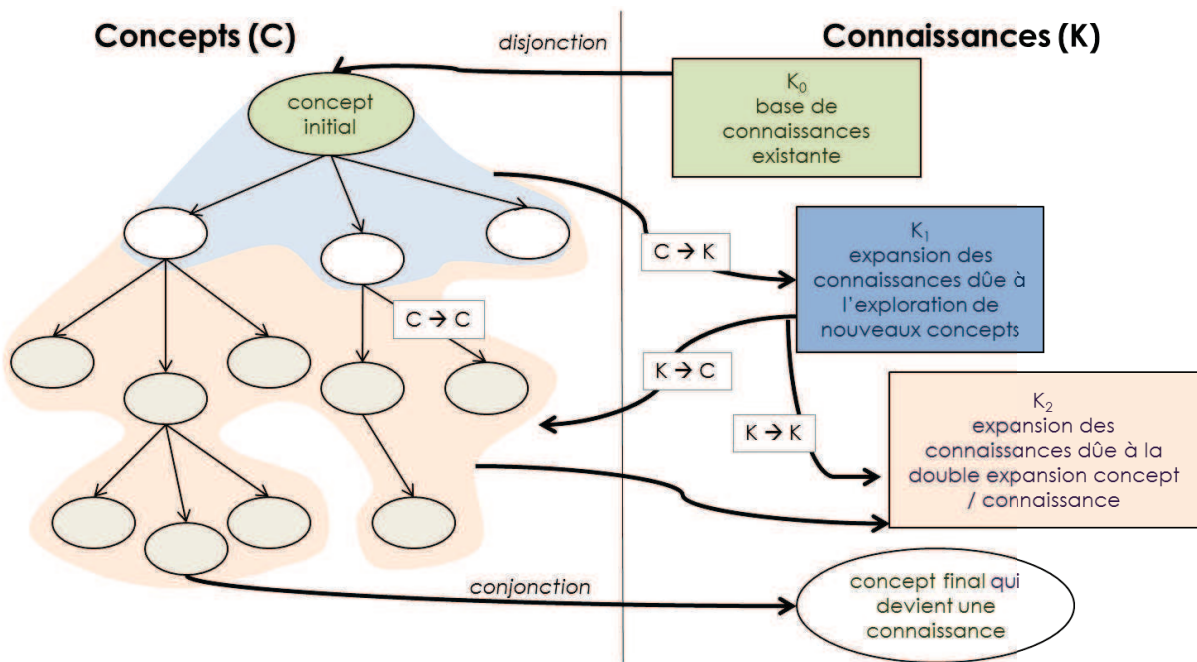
Concepts (C)

disjonction

Connaissances (K)

concept initial

$K_0$ base de connaissances existante

C → K

$K_1$ expansion des connaissances dûe à l'exploration de nouveaux concepts

C → C

K → C

$K_2$ expansion des connaissances dûe à la double expansion concept / connaissance

K → K

conjonction

concept final qui devient une connaissance